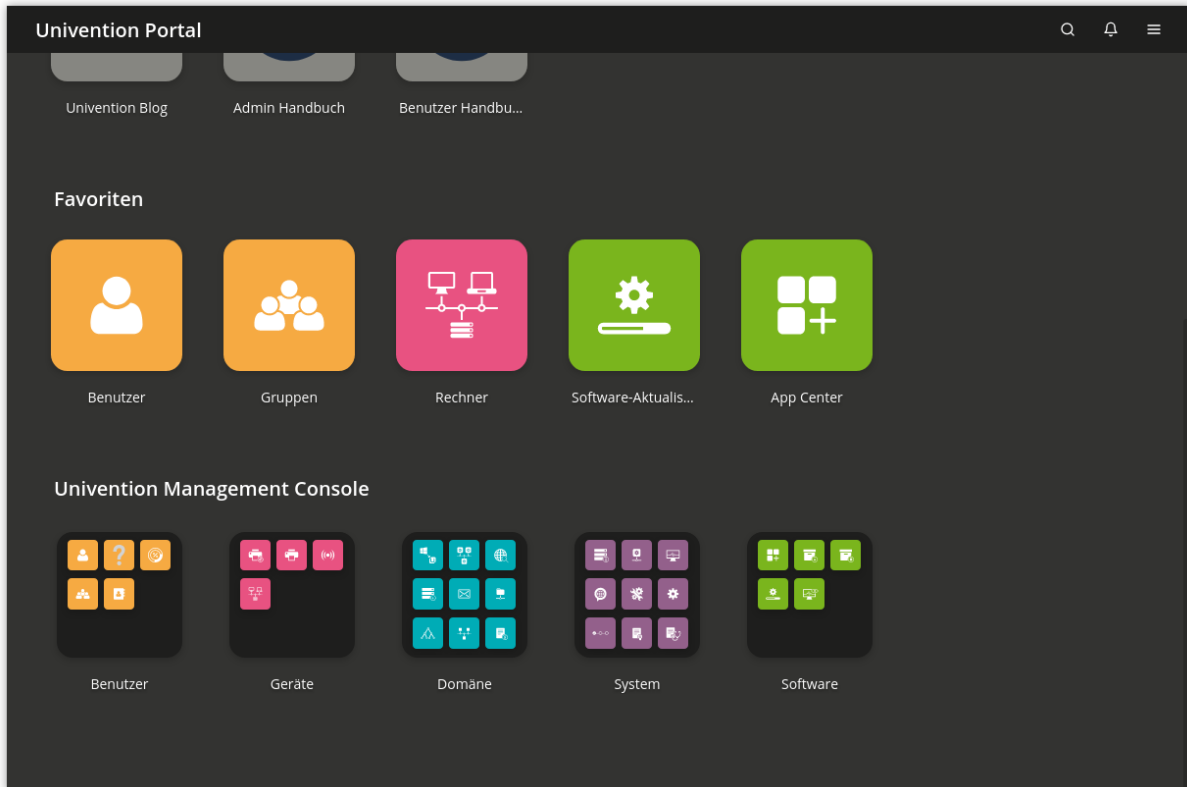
Univention Portal

Univention Blog

Admin Handbuch

Benutzer Handbu...

Favoriten

Benutzer

Gruppen

Rechner

Software-Aktualis...

App Center

Univention Management Console

Benutzer

Geräte

Domäne

System

Software